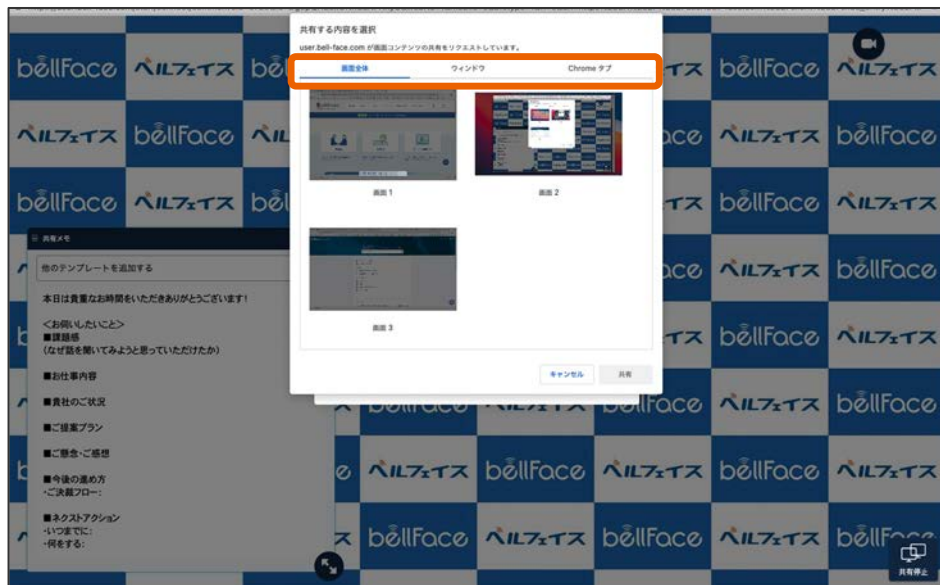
共有する内容を選択

user.bell-face.com が画面コンテンツの共有をリクエストしています。

画面全体

ウィンドウ

Chrome タブ

画面 1

画面 2

画面 3

キャンセル

共有

共有メモ

他のテンプレートを追加する

本日は貴重なお時間をいただきありがとうございます!

<お伺いしたいこと>
■課題感
(なぜ話を聞いてみようと思っていただけたか)

■お仕事内容

■貴社のご状況

■ご提案プラン

■ご懸念・ご感想

■今後の進め方
・ご決裁フロー:

■ネクストアクション
・いつまでに:
・何をする:

bellFace ベルフェイス bellFace ベルフェイス bellFace ベルフェイス

共有停止